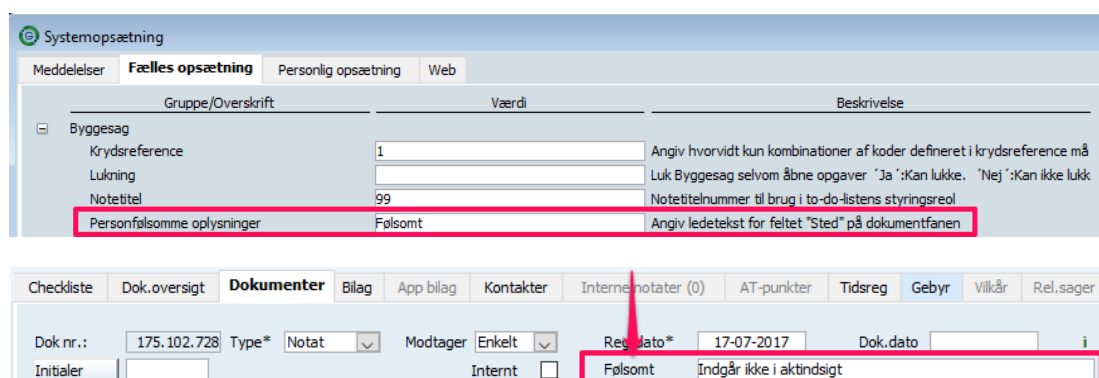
Systemopsætning

Meddelelser | Fælles opsætning | Personlig opsætning | Web

| Gruppe/Overskrift | Værdi | Beskrivelse |
|---|---|---|
| ⊟ Byggesag | | |
| Krydsreference | 1 | Angiv hvorvidt kun kombinationer af koder defineret i krydsreference må |
| Lukning | | Luk Byggesag selvom åbne opgaver ´Ja´:Kan lukke. ´Nej´:Kan ikke lukk |
| Notetitel | 99 | Notetitelnummer til brug i to-do-listens styringsreol |
| Personfølsomme oplysninger | Følsomt | Angiv ledetekst for feltet "Sted" på dokumentfanen |

Checkliste | Dok.oversigt | Dokumenter | Bilag | App bilag | Kontakter | Interne notater (0) | AT-punkter | Tidsreg | Gebyr | Vilkår | Rel.sager

Dok nr.: 175.102.728 Type* Notat Modtager Enkelt Reg.dato* 17-07-2017 Dok.dato i

Initialer Internt Følsomt Indgår ikke i aktindsigt